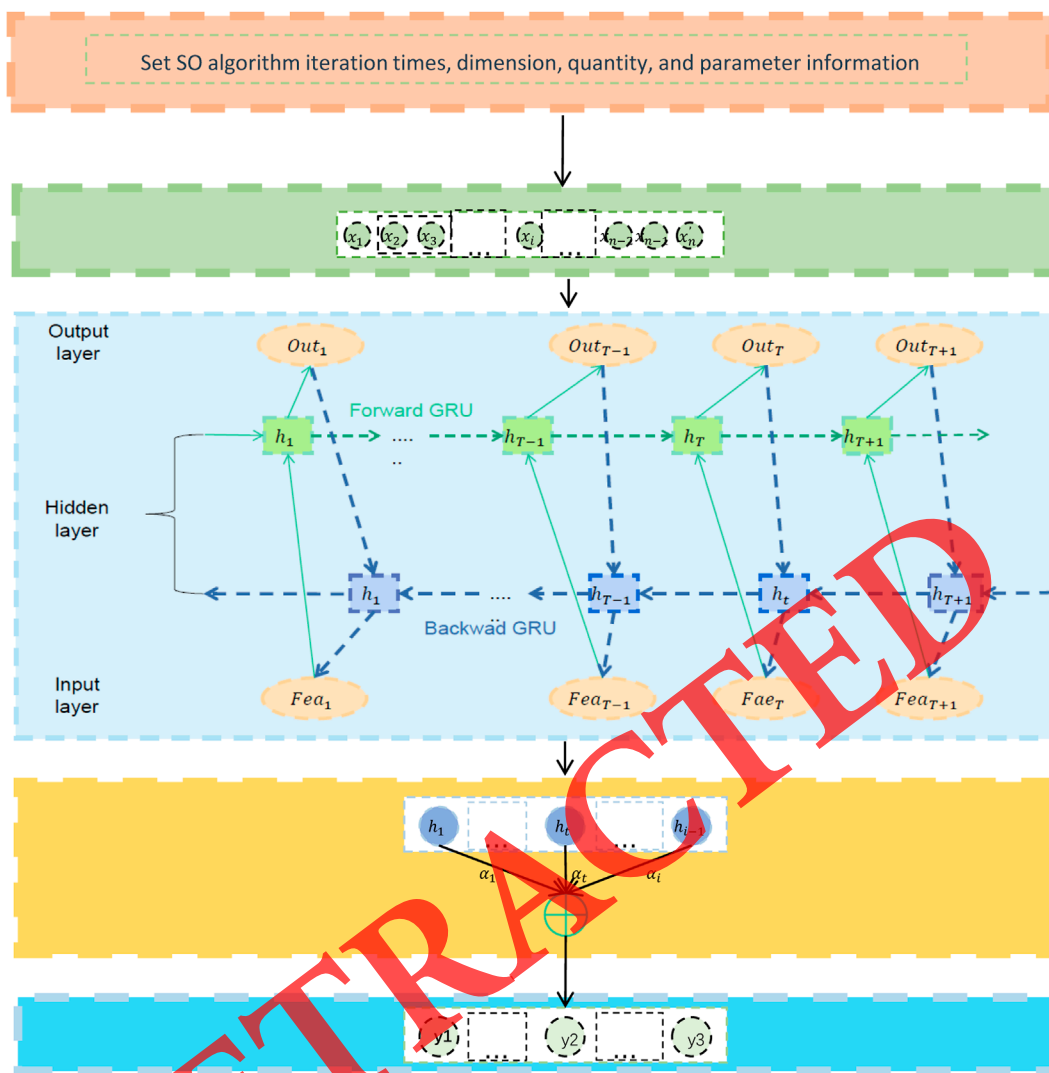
Set SO algorithm iteration times, dimension, quantity, and parameter information

$x_1$ $x_2$ $x_3$ ... $x_i$ ... $x_{n-2}$ $x_{n-1}$ $x_n$

Output layer

$Out_1$

$Out_{T-1}$

$Out_T$

$Out_{T+1}$

Forward GRU

$h_1$ .... .. $h_{T-1}$ $h_T$ $h_{T+1}$

Hidden layer

$h_1$ .... $h_{T-1}$ $h_t$ $h_{T+1}$

Backwad GRU

Input layer

$Fea_1$

$Fea_{T-1}$

$Fae_T$

$Fea_{T+1}$

$h_1$ ... $h_t$ ... $h_{i-1}$

$\alpha_1$ $\alpha_t$ $\alpha_i$

y1 ... y2 ... y3

TRACTED